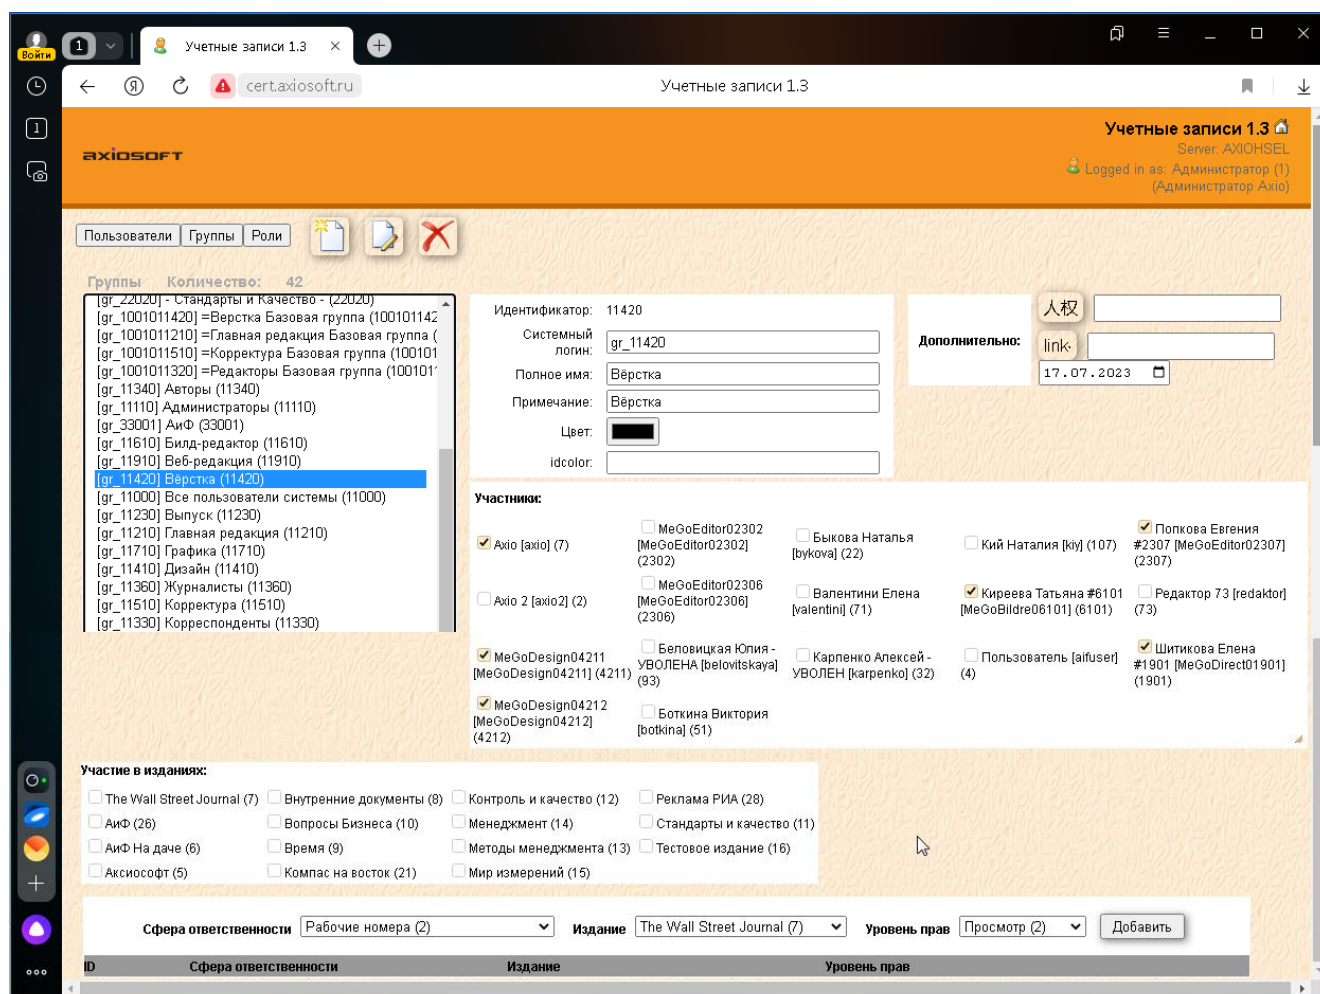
Войти 1 Учетные записи 1.3

cert.axiosoft.ru Учетные записи 1.3

axiosoft

Учетные записи 1.3
Server: AXIOHSEL
Logged in as: Администратор (1) (Администратор Axio)

Пользователи | Группы | Роли

Группы Количество: 42

[gr_22020] - Стандарты и Качество - (22020)
[gr_1001011420] =Верстка Базовая группа (100101142
[gr_1001011210] =Главная редакция Базовая группа (
[gr_1001011510] =Корректура Базовая группа (100101
[gr_1001011320] =Редакторы Базовая группа (100101
[gr_11340] Авторы (11340)
[gr_11110] Администраторы (11110)
[gr_33001] АиФ (33001)
[gr_11610] Билд-редактор (11610)
[gr_11910] Веб-редакция (11910)
[gr_11420] Вёрстка (11420)
[gr_11000] Все пользователи системы (11000)
[gr_11230] Выпуск (11230)
[gr_11210] Главная редакция (11210)
[gr_11710] Графика (11710)
[gr_11410] Дизайн (11410)
[gr_11360] Журналисты (11360)
[gr_11510] Корректура (11510)
[gr_11330] Корреспонденты (11330)

Идентификатор: 11420
Системный логин: gr_11420
Полное имя: Вёрстка
Примечание: Вёрстка
Цвет:
idcolor:

Дополнительно: 人权 link 17.07.2023

Участники:

Axio [axio] (7)
MeGoEditor02302 [MeGoEditor02302] (2302)
Быкова Наталья [bykova] (22)
Кий Наталия [kiy] (107)
Попкова Евгения #2307 [MeGoEditor02307] (2307)
Axio 2 [axio2] (2)
MeGoEditor02306 [MeGoEditor02306] (2306)
Валентини Елена [valentini] (71)
Киреева Татьяна #6101 [MeGoBildre06101] (6101)
Редактор 73 [redaktor] (73)
MeGoDesign04211 [MeGoDesign04211] (4211)
Беловицкая Юлия - УВОЛЕНА [belovitskaya] (93)
Карпенко Алексей - УВОЛЕН [karpenko] (32)
Пользователь [aifuser] (4)
Шитикова Елена #1901 [MeGoDirect01901] (1901)
MeGoDesign04212 [MeGoDesign04212] (4212)
Боткина Виктория [botkina] (51)

Участие в изданиях:

The Wall Street Journal (7)
Внутренние документы (8)
Контроль и качество (12)
Реклама РИА (28)
АиФ (26)
Вопросы Бизнеса (10)
Менеджмент (14)
Стандарты и качество (11)
АиФ На даче (6)
Время (9)
Методы менеджмента (13)
Тестовое издание (16)
Аксиософт (5)
Компас на восток (21)
Мир измерений (15)

Сфера ответственности Рабочие номера (2) Издание The Wall Street Journal (7) Уровень прав Просмотр (2) Добавить

| ID | Сфера ответственности | Издание | Уровень прав |
|---|---|---|---|